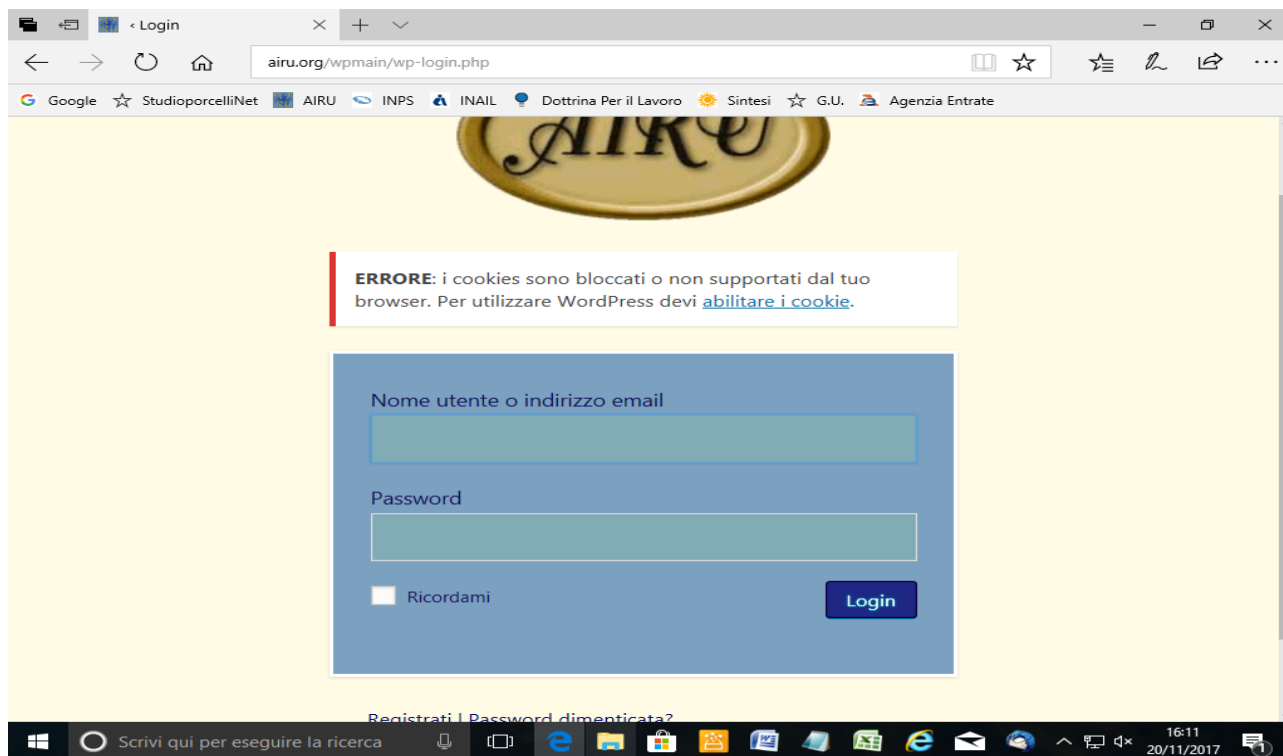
‹ Login

airu.org/wpmain/wp-login.php

Google StudioporcelliNet AIRU INPS INAIL Dottrina Per il Lavoro Sintesi G.U. Agenzia Entrate

AIRU

**ERRORE**: i cookies sono bloccati o non supportati dal tuo browser. Per utilizzare WordPress devi abilitare i cookie.

Nome utente o indirizzo email

Password

Ricordami

Login

Registrati | Password dimenticata?

Scrivi qui per eseguire la ricerca

16:11
20/11/2017